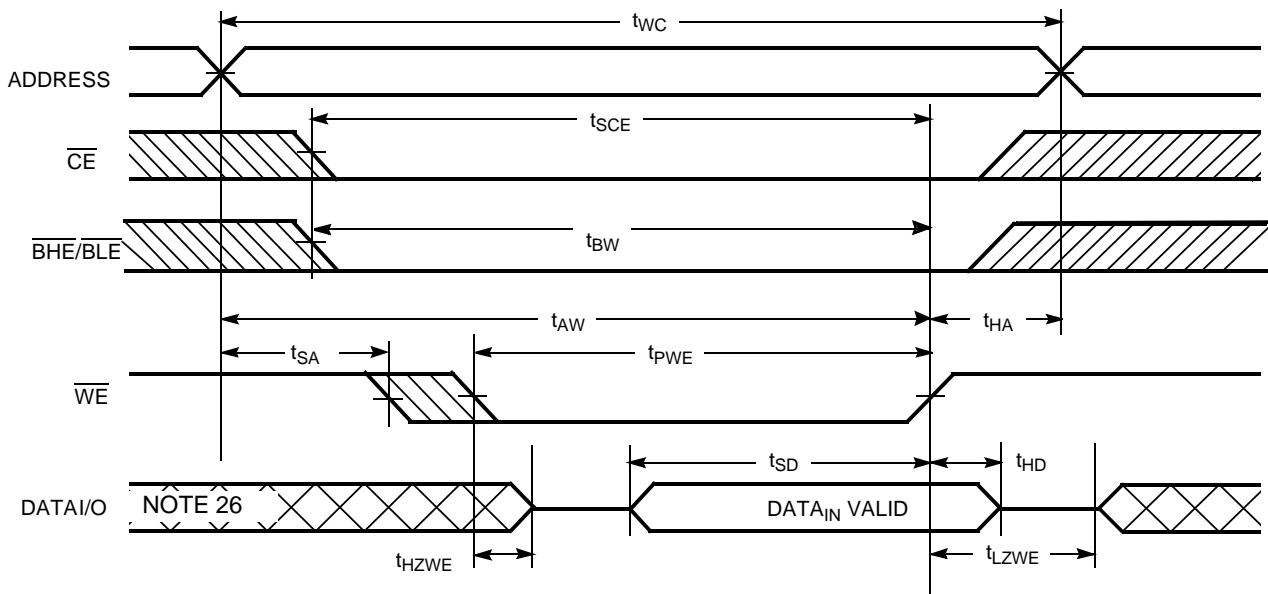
$t_{WC}$

ADDRESS

$t_{SCE}$

$\overline{CE}$

$\overline{BHE}/\overline{BLE}$

$t_{BW}$

$t_{AW}$

$t_{HA}$

$t_{SA}$

$t_{PWE}$

$\overline{WE}$

$t_{SD}$

$t_{HD}$

DATAI/O

NOTE 26

DATA$_{IN}$ VALID

$t_{HZWE}$

$t_{LZWE}$